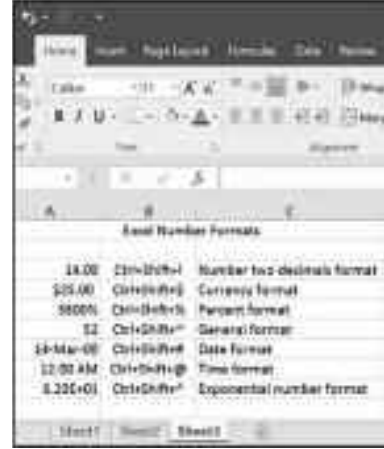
Home Insert Page Layout Formulas Data Review

Calibri 11 A A

B I U

Font Alignment

A B C

Excel Number Formats

| | | |
|---|---|---|
| 14.00 | Ctrl+Shift+! | Number two decimals format |
| $25.00 | Ctrl+Shift+$ | Currency format |
| 5600% | Ctrl+Shift+% | Percent format |
| 52 | Ctrl+Shift+~ | General format |
| 16-Mar-00 | Ctrl+Shift+# | Date format |
| 12:00 AM | Ctrl+Shift+@ | Time format |
| 6.20E+01 | Ctrl+Shift+^ | Exponential number format |

Sheet1 Sheet2 Sheet3